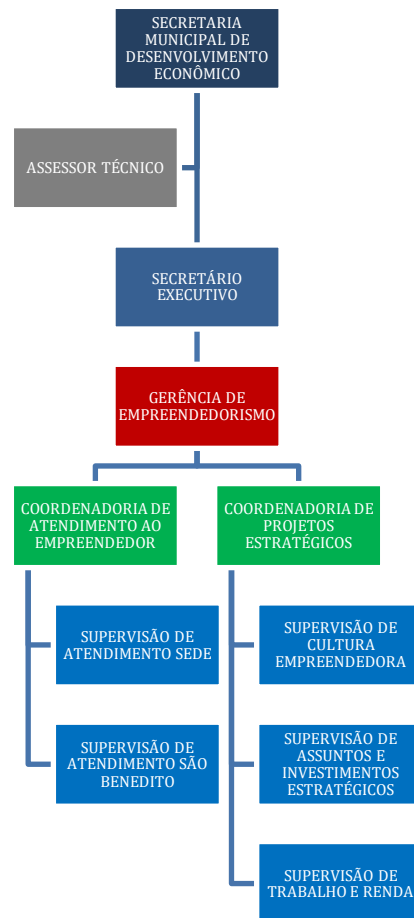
SECRETARIA MUNICIPAL DE DESENVOLVIMENTO ECONÔMICO

ASSESSOR TÉCNICO

SECRETÁRIO EXECUTIVO

GERÊNCIA DE EMPREENDEDORISMO

COORDENADORIA DE ATENDIMENTO AO EMPREENDEDOR

SUPERVISÃO DE ATENDIMENTO SEDE

SUPERVISÃO DE ATENDIMENTO SÃO BENEDITO

COORDENADORIA DE PROJETOS ESTRATÉGICOS

SUPERVISÃO DE CULTURA EMPREENDEDORA

SUPERVISÃO DE ASSUNTOS E INVESTIMENTOS ESTRATÉGICOS

SUPERVISÃO DE TRABALHO E RENDA